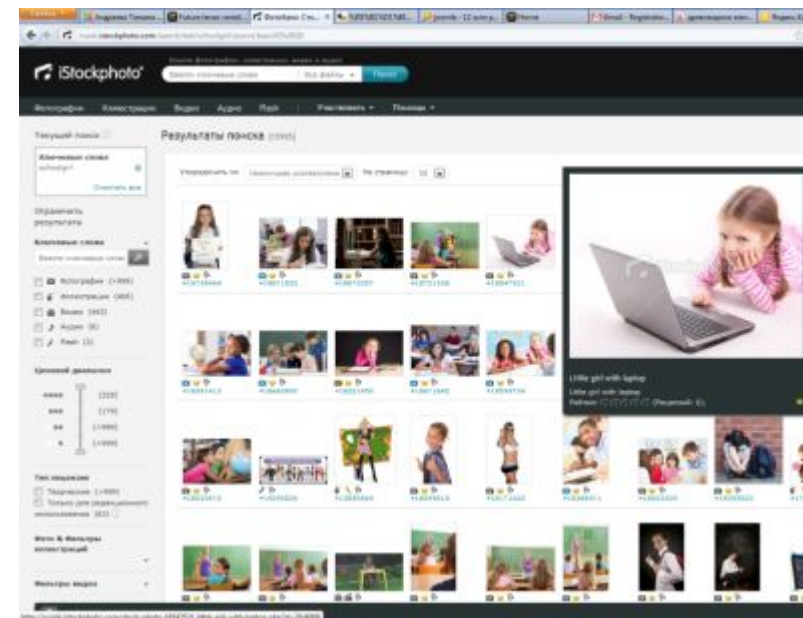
iStockphoto

Фотографии Иллюстрации Видео Аудио Flash Участвовать Помощь

Текущий поиск

Ключевые слова
schoolgirl

Очистить все

Ограничить результаты

Ключевые слова

Фотографии
Иллюстрации
Видео
Аудио
Flash

Ценовой диапазон

Тип лицензии

Фото & Фильтры иллюстраций

Фильтры видео

Результаты поиска

Упорядочить по: На странице:

Little girl with laptop
Little girl with laptop